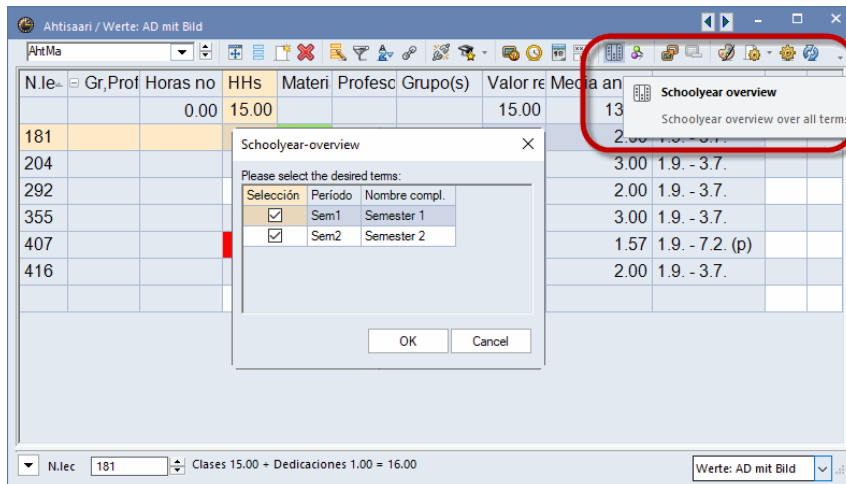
Ahtisaari / Werte: AD mit Bild

AhtMa

| N.le | Gr,Prof | Horas no | HHs | Materi | Profesc | Grupo(s) | Valor re | Media an |
|---|---|---|---|---|---|---|---|---|
| | | 0.00 | 15.00 | | | | 15.00 | 13 |
| 181 | | | | | | | | 2.00 1.9. - 3.7. |
| 204 | | | | | | | | 3.00 1.9. - 3.7. |
| 292 | | | | | | | | 2.00 1.9. - 3.7. |
| 355 | | | | | | | | 3.00 1.9. - 3.7. |
| 407 | | | | | | | | 1.57 1.9. - 7.2. (p) |
| 416 | | | | | | | | 2.00 1.9. - 3.7. |

Schoolyear overview
Schoolyear overview over all terms

Schoolyear-overview

Please select the desired terms:

| Selección | Período | Nombre compl. |
|---|---|---|
| ☑ | Sem1 | Semester 1 |
| ☑ | Sem2 | Semester 2 |

OK
Cancel

N.lec 181 Clases 15.00 + Dedicaciones 1.00 = 16.00

Werte: AD mit Bild